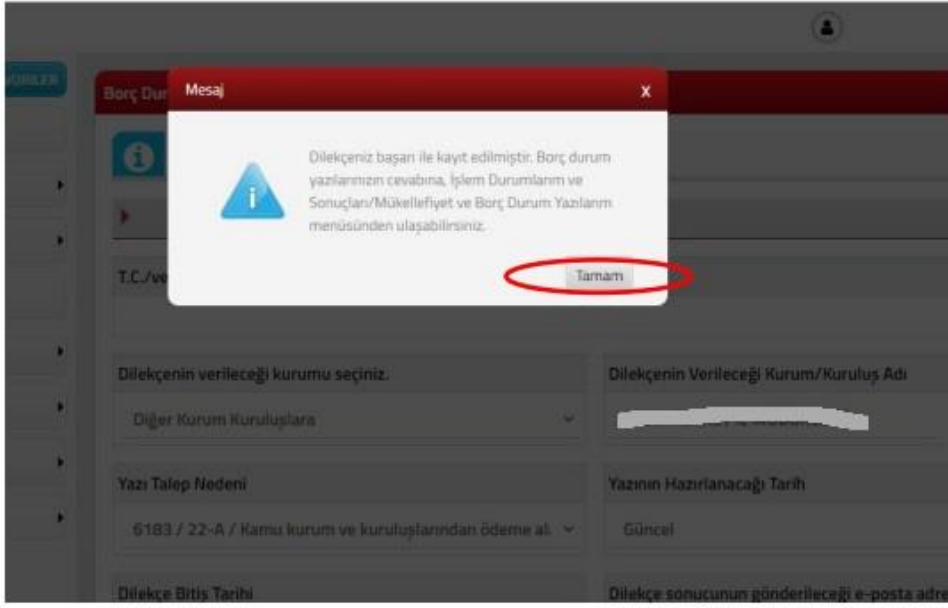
ORILER

Borç Dur

Mesaj

X

Dilekçeniz başarı ile kayıt edilmiştir. Borç durum yazılarınızın cevabına, İşlem Durumlarım ve Sonuçları/Mükellefiyet ve Borç Durum Yazılarım menüsünden ulaşabilirsiniz.

Tamam

T.C./ve

Dilekçenin verileceği kurumu seçiniz.

Diğer Kurum Kuruluşlara

Dilekçenin Verileceği Kurum/Kuruluş Adı

Yazı Talep Nedeni

6183 / 22-A / Kamu kurum ve kuruluşlarından ödeme al

Yazının Hazırlanacağı Tarih

Güncel

Dilekçe Bitiş Tarihi

Dilekçe sonucunun gönderileceği e-posta adr